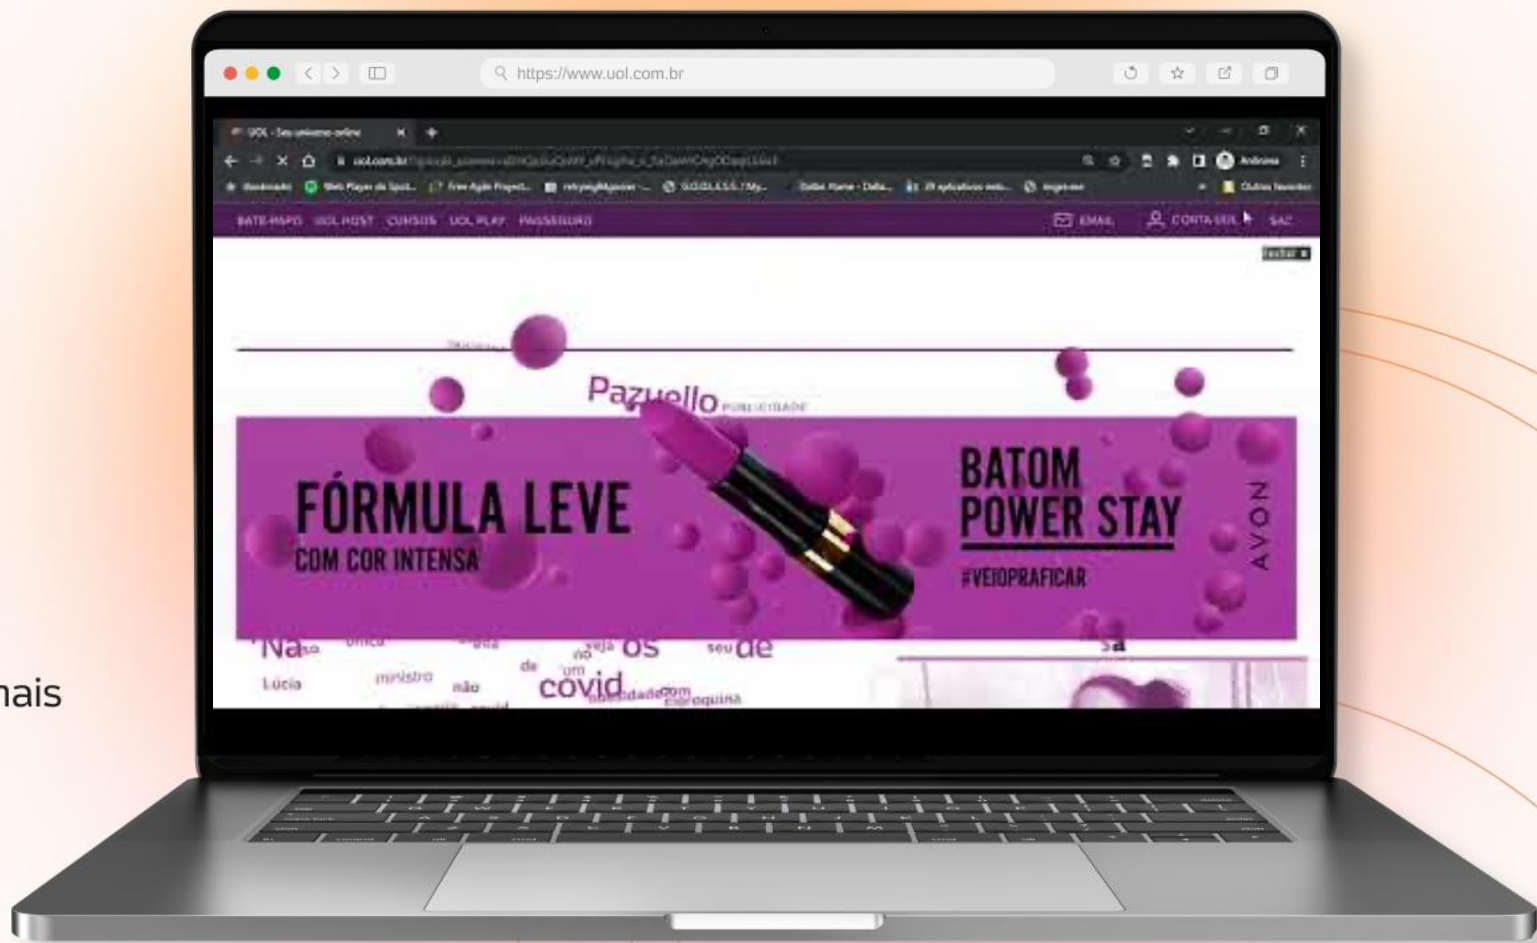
https://www.uol.com.br

UOL - Seu universo online

uol.com.br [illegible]

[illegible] Web Player do Spoti... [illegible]

BATE-PAPO UOL HOST CURSOS UOL PLAY PASSEGURO

EMAIL CONTA UOL SAC

Fechar

Pazuello PUBLICIDADE

FÓRMULA LEVE
COM COR INTENSA

BATOM
POWER STAY

#VEIOPRAFICAR

AVON

Na os de ministro covid cloroquina

mais